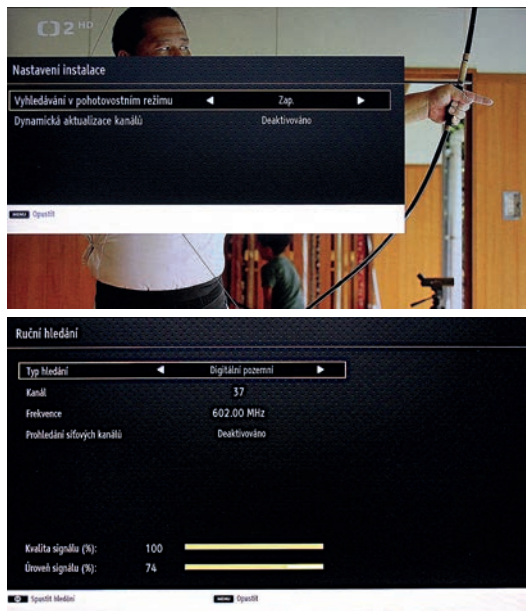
ČT2 HD

Nastavení instalace

Vyhledávání v pohotovostním režimu ◄ Zap. ►

Dynamická aktualizace kanálů Deaktivováno

MENU Opustit

Ruční hledání

Typ hledání ◄ Digitální pozemní ►

Kanál 37

Frekvence 602.00 MHz

Prohledání síťových kanálů Deaktivováno

Kvalita signálu (%): 100

Úroveň signálu (%): 74

Spustit hledání

MENU Opustit